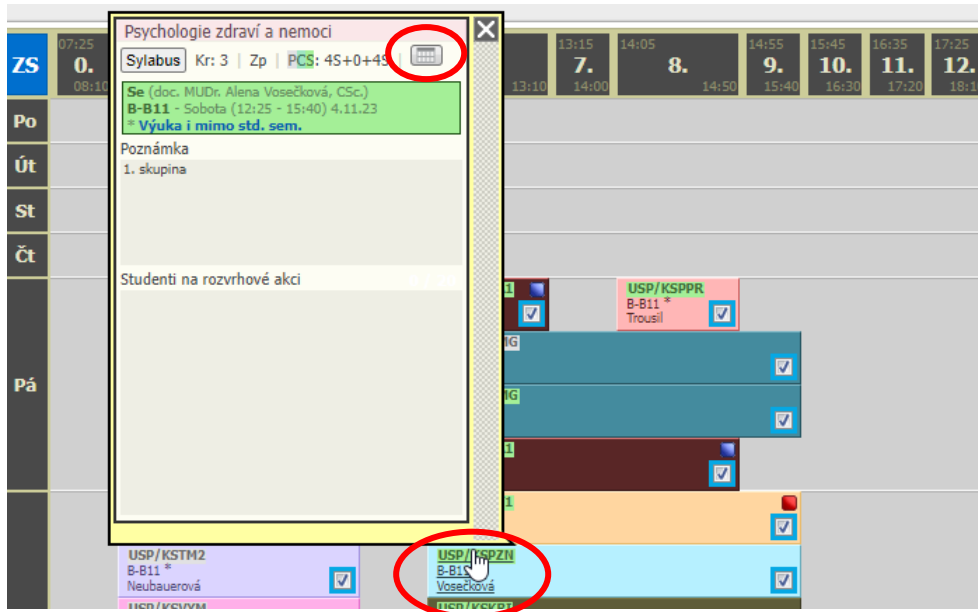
Psychologie zdraví a nemoci

Sylabus | Kr: 3 | Zp | PCS: 4S+0+4S

Se (doc. MUDr. Alena Vosečková, CSc.)
B-B11 - Sobota (12:25 - 15:40) 4.11.23
* Výuka i mimo std. sem.

Poznámka
1. skupina

Studenti na rozvrhové akci

ZS
07:25 0. 08:10
13:10
13:15 7. 14:00
14:05 8. 14:50
14:55 9. 15:40
15:45 10. 16:30
16:35 11. 17:20
17:25 12. 18:1

Po
Út
St
Čt
Pá

1
USP/KSPPR
B-B11 *
Trousil
IG
IG
1
1

USP/KSTM2
B-B11 *
Neubauerová

USP/KSPZN
B-B11
Vosečková

USP/KSVYM
USP/KSKRI